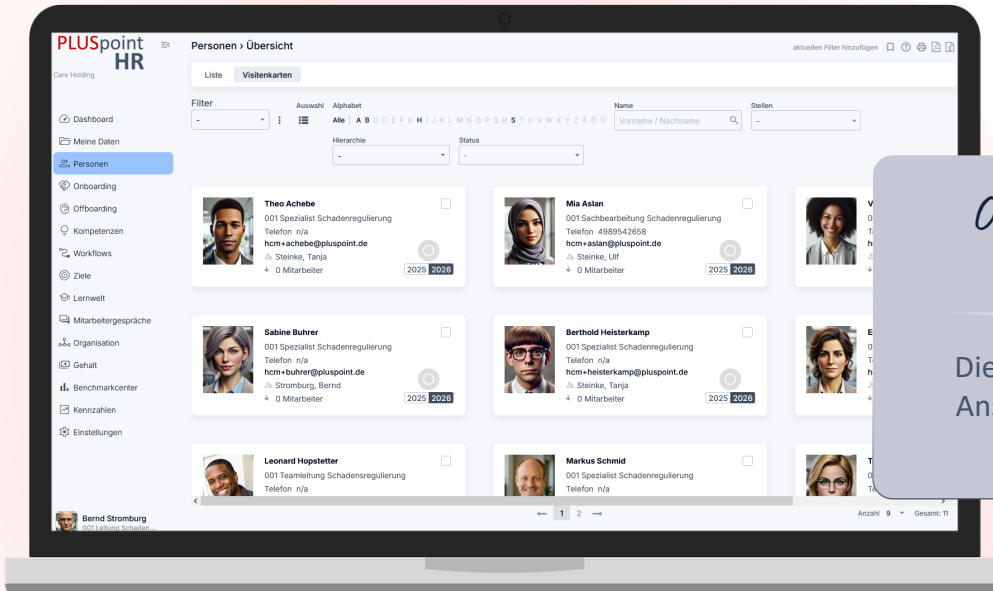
PLUSpoint HR
Care Holding

Personen › Übersicht

aktuellen Filter hinzufügen

Liste Visitenkarten

Filter
-
Auswahl
Alphabet
Alle A B C D E F G H I J K L M N O P Q R S T U V W X Y Z Ä Ö Ü
Name
Vorname / Nachname
Stellen
-
Hierarchie
-
Status
-

Dashboard
Meine Daten
Personen
Onboarding
Offboarding
Kompetenzen
Workflows
Ziele
Lernwelt
Mitarbeitergespräche
Organisation
Gehalt
Benchmarkcenter
Kennzahlen
Einstellungen

Theo Achebe
001 Spezialist Schadenregulierung
Telefon n/a
hcm+achebe@pluspoint.de
Steinke, Tanja
0 Mitarbeiter
2025 2026

Mia Aslan
001 Sachbearbeitung Schadenregulierung
Telefon 4989542658
hcm+aslan@pluspoint.de
Steinke, Ulf
0 Mitarbeiter
2025 2026

Sabine Buhrer
001 Spezialist Schadenregulierung
Telefon n/a
hcm+buhrer@pluspoint.de
Stromburg, Bernd
0 Mitarbeiter
2025 2026

Berthold Heisterkamp
001 Spezialist Schadenregulierung
Telefon n/a
hcm+heisterkamp@pluspoint.de
Steinke, Tanja
0 Mitarbeiter
2025 2026

Leonard Hopstetter
001 Teamleitung Schadensregulierung
Telefon n/a

Markus Schmid
001 Spezialist Schadenregulierung
Telefon n/a

Die
An

Bernd Stromburg
001 Leitung Schaden...

← 1 2 →
Anzahl 9 Gesamt: 11